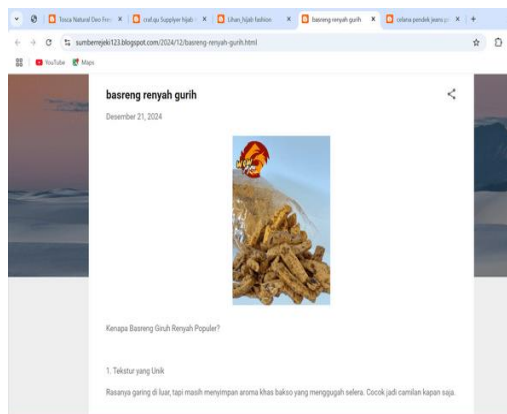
Tosca Natural Deo Fres | craf.qu Supplyer hijab | Lihan_hijab fashion | basreng renyah gurih | celana pendek jeans | +

sumberrejeki123.blogspot.com/2024/12/basreng-renyah-gurih.html

YouTube Maps

basreng renyah gurih

Desember 21, 2024

Kenapa Basreng Giruh Renyah Populer?

1. Tekstur yang Unik

Rasanya garing di luar, tapi masih menyimpan aroma khas bakso yang menggugah selera. Cocok jadi camilan kapan saja.